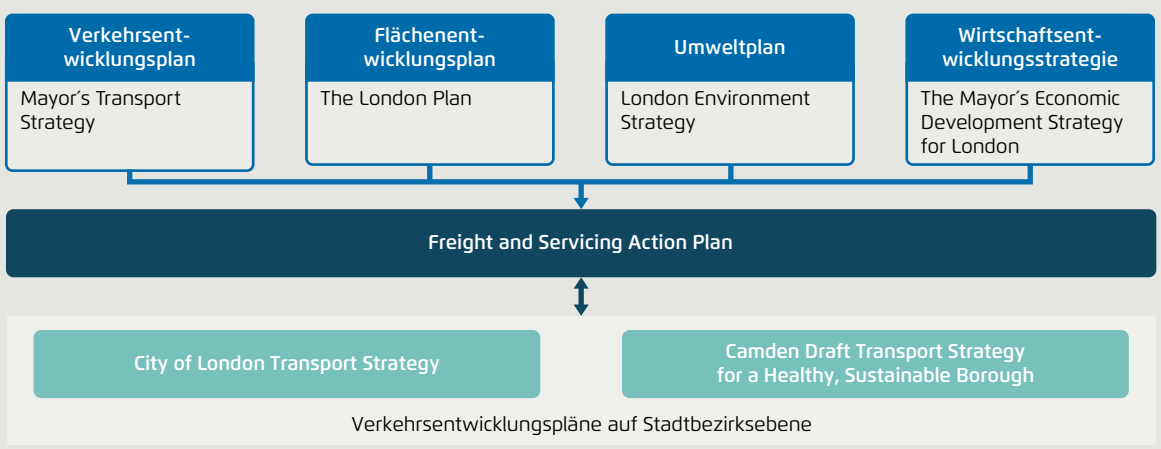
Verkehrsentwicklungsplan
Mayor's Transport Strategy

Flächenentwicklungsplan
The London Plan

Umweltplan
London Environment Strategy

Wirtschaftsentwicklungsstrategie
The Mayor's Economic Development Strategy for London

Freight and Servicing Action Plan

City of London Transport Strategy

Camden Draft Transport Strategy for a Healthy, Sustainable Borough

Verkehrsentwicklungspläne auf Stadtbezirksebene